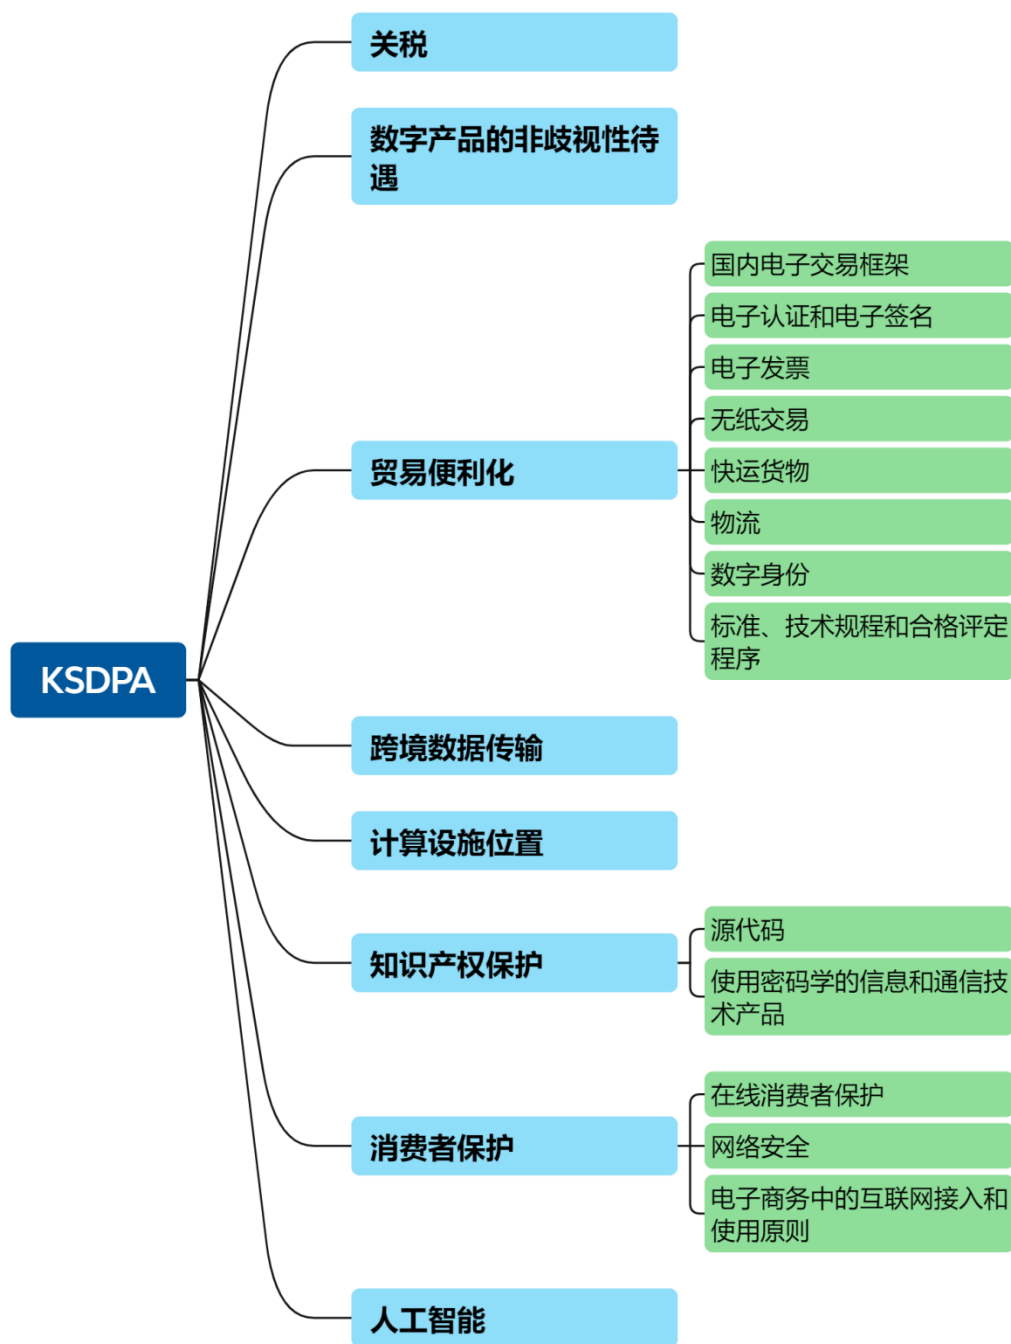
KSDPA

关税

数字产品的非歧视性待遇

贸易便利化

国内电子交易框架

电子认证和电子签名

电子发票

无纸交易

快运货物

物流

数字身份

标准、技术规程和合格评定程序

跨境数据传输

计算设施位置

知识产权保护

源代码

使用密码学的信息和通信技术产品

消费者保护

在线消费者保护

网络安全

电子商务中的互联网接入和使用原则

人工智能